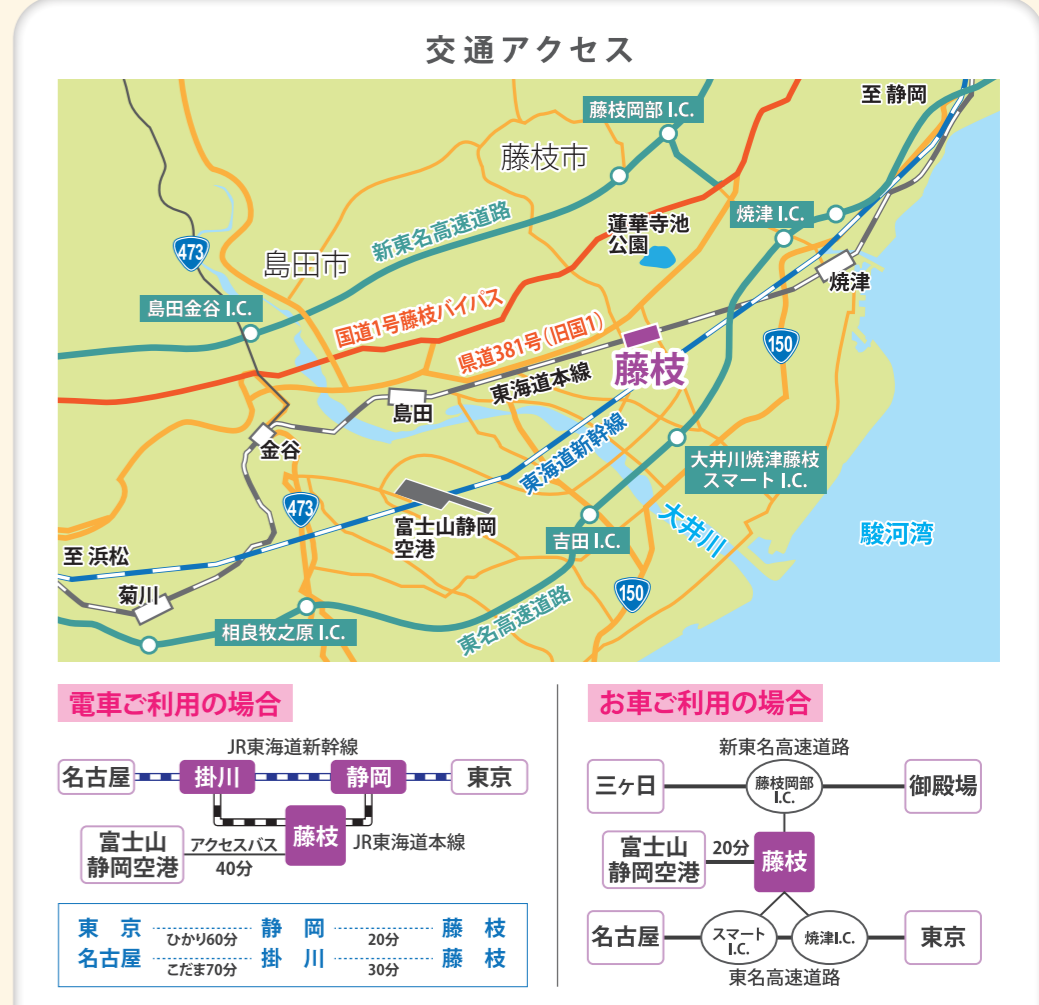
交通アクセス

至 静岡
藤枝岡部 I.C.
藤枝市
新東名高速道路
焼津 I.C.
蓮華寺池公園
473
島田市
焼津
島田金谷 I.C.
国道1号藤枝バイパス
県道381号(旧国1)
150
藤枝
東海道本線
島田
東海道新幹線
金谷
大井川焼津藤枝スマート I.C.
473
富士山静岡空港
大井川
駿河湾
吉田 I.C.
至 浜松
菊川
150
東名高速道路
相良牧之原 I.C.

電車ご利用の場合

JR東海道新幹線
名古屋
掛川
静岡
東京
富士山静岡空港
アクセスバス
40分
藤枝
JR東海道本線

| 東　京 | ひかり60分 | 静　岡 | 20分 | 藤　枝 |
|---|---|---|---|---|
| 名古屋 | こだま70分 | 掛　川 | 30分 | 藤　枝 |

お車ご利用の場合

新東名高速道路
三ヶ日
藤枝岡部 I.C.
御殿場
富士山静岡空港
20分
藤枝
名古屋
スマート I.C.
焼津I.C.
東京
東名高速道路